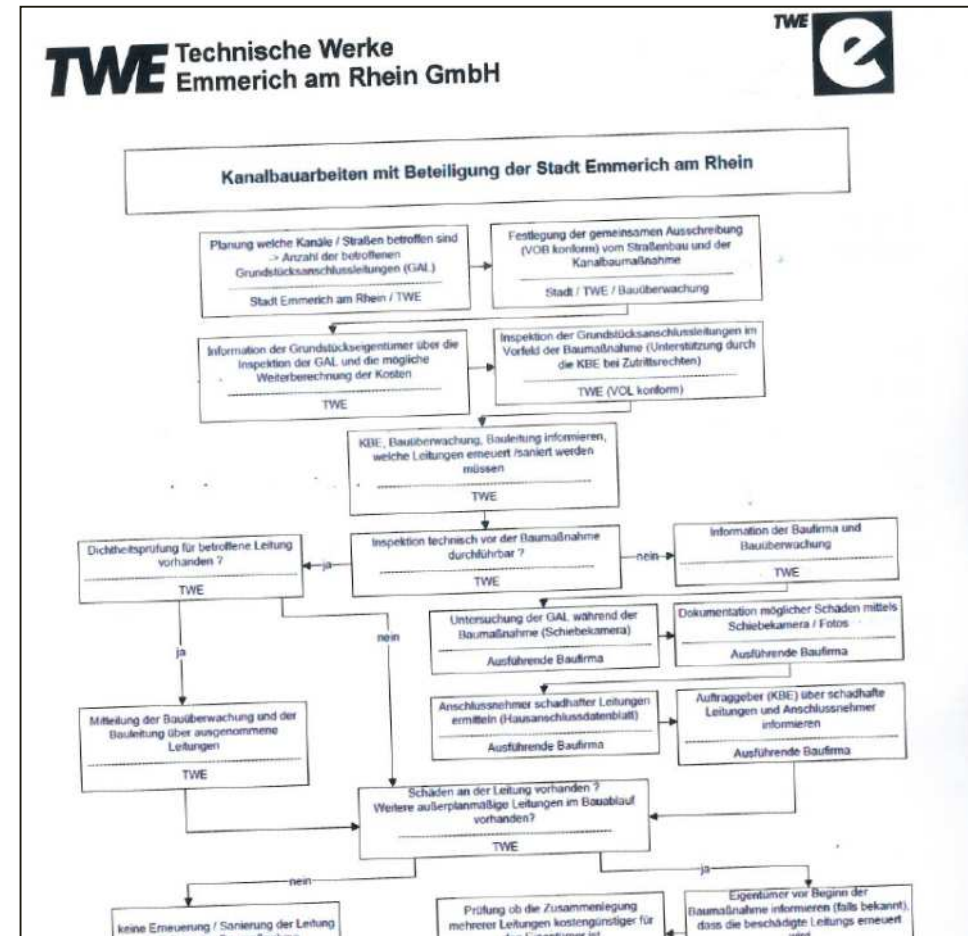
TWE Technische Werke Emmerich am Rhein GmbH

TWE e

Kanalbauarbeiten mit Beteiligung der Stadt Emmerich am Rhein

Planung welche Kanäle / Straßen betroffen sind -> Anzahl der betroffenen Grundstücksanschlussleitungen (GAL)

Stadt Emmerich am Rhein / TWE

Festlegung der gemeinsamen Ausschreibung (VOB konform) vom Straßenbau und der Kanalbaumaßnahme

Stadt / TWE / Bauüberwachung

Information der Grundstückseigentümer über die Inspektion der GAL und die mögliche Weiterberechnung der Kosten

TWE

Inspektion der Grundstücksanschlussleitungen im Vorfeld der Baumaßnahme (Unterstützung durch die KBE bei Zutrittsrechten)

TWE (VOL konform)

KBE, Bauüberwachung, Bauleitung informieren, welche Leitungen erneuert /saniert werden müssen

TWE

Dichtheitsprüfung für betroffene Leitung vorhanden ?

TWE

ja

Inspektion technisch vor der Baumaßnahme durchführbar ?

TWE

nein

Information der Baufirma und Bauüberwachung

TWE

nein

ja

Untersuchung der GAL während der Baumaßnahme (Schiebekamera)

Ausführende Baufirma

Dokumentation möglicher Schäden mittels Schiebekamera / Fotos

Ausführende Baufirma

Mitteilung der Bauüberwachung und der Bauleitung über ausgenommene Leitungen

TWE

Anschlussnehmer schadhafter Leitungen ermitteln (Hausanschlussdatenblatt)

Ausführende Baufirma

Auftraggeber (KBE) über schadhafte Leitungen und Anschlussnehmer informieren

Ausführende Baufirma

Schäden an der Leitung vorhanden ? Weitere außerplanmäßige Leitungen im Bauablauf vorhanden?

TWE

nein

ja

keine Erneuerung / Sanierung der Leitung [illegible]

Prüfung ob die Zusammenlegung mehrerer Leitungen kostengünstiger für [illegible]

Eigentümer vor Beginn der Baumaßnahme informieren (falls bekannt), dass die beschädigte Leitungs erneuert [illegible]